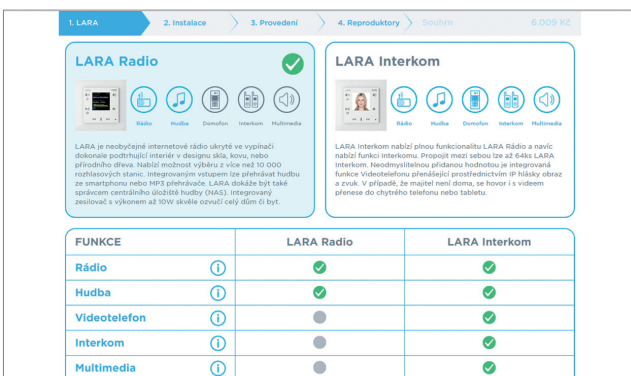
1. LARA 2. Instalace 3. Provedení 4. Reproduktory Souhrn 6.009 Kč

LARA Radio

Rádio Hudba Domofon Interkom Multimedia

LARA je neobyčejné internetové rádio ukryté ve vypínači dokonale podtrhující interiér v designu skla, kovu, nebo přírodního dřeva. Nabízí možnost výběru z více než 10 000 rozhlasových stanic. Integrovaným vstupem lze přehrávat hudbu ze smartphonu nebo MP3 přehrávače. LARA dokáže být také správcem centrálního úložiště hudby (NAS). Integrovaný zesilovač s výkonem až 10W skvěle ozvučí celý dům či byt.

LARA Interkom

Rádio Hudba Domofon Interkom Multimedia

LARA Interkom nabízí plnou funkcionalitu LARA Rádio a navíc nabízí funkci Interkomu. Propojit mezi sebou lze až 64ks LARA Interkom. Neodmyslitelnou přidanou hodnotou je integrovaná funkce Videotelefonu přenášející prostřednictvím IP hlásky obraz a zvuk. V případě, že majitel není doma, se hovor i s videem přenese do chytrého telefonu nebo tabletu.

| FUNKCE | LARA Radio | LARA Interkom |
|---|---|---|
| Rádio | ✓ | ✓ |
| Hudba | ✓ | ✓ |
| Videotelefon | | ✓ |
| Interkom | | ✓ |
| Multimedia | | ✓ |